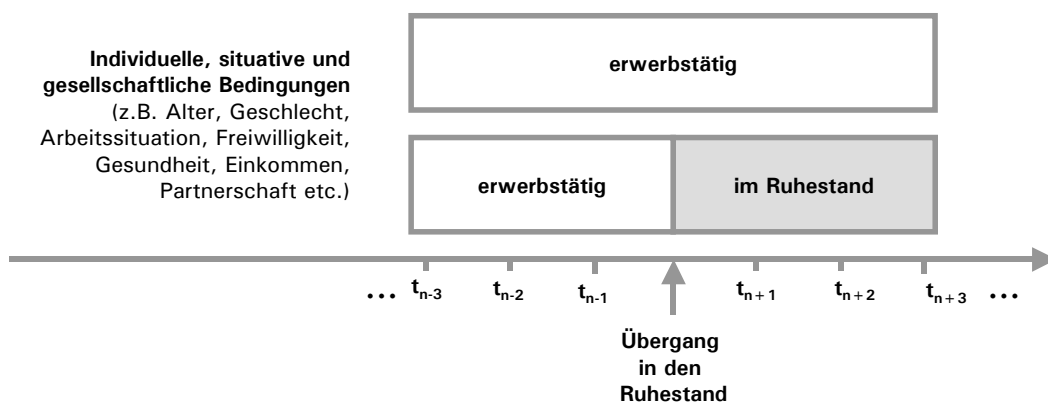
**Individuelle, situative und gesellschaftliche Bedingungen** (z.B. Alter, Geschlecht, Arbeitssituation, Freiwilligkeit, Gesundheit, Einkommen, Partnerschaft etc.)

erwerbstätig

erwerbstätig

im Ruhestand

... $t_{n-3}$ $t_{n-2}$ $t_{n-1}$ $t_{n+1}$ $t_{n+2}$ $t_{n+3}$ ...

Übergang in den Ruhestand